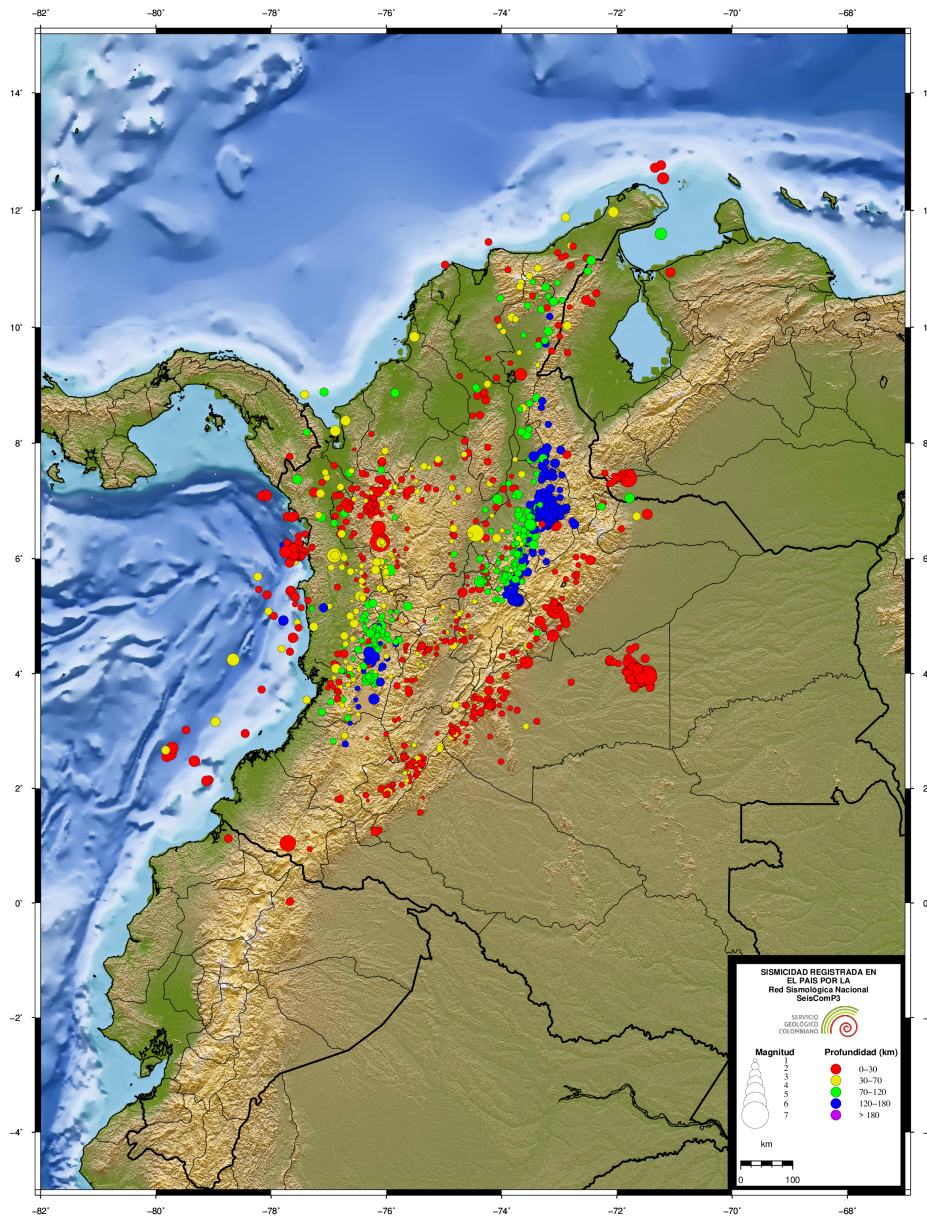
-82˚ -80˚ -78˚ -76˚ -74˚ -72˚ -70˚ -68˚

14˚
12˚
10˚
8˚
6˚
4˚
2˚
0˚
-2˚
-4˚

SISMICIDAD REGISTRADA EN EL PAIS POR LA Red Sismológica Nacional SeisComP3

SERVICIO GEOLÓGICO COLOMBIANO

Magnitud
1
2
3
4
5
6
7

Profundidad (km)
0–30
30–70
70–120
120–180
> 180

km
0 100

-82˚ -80˚ -78˚ -76˚ -74˚ -72˚ -70˚ -68˚